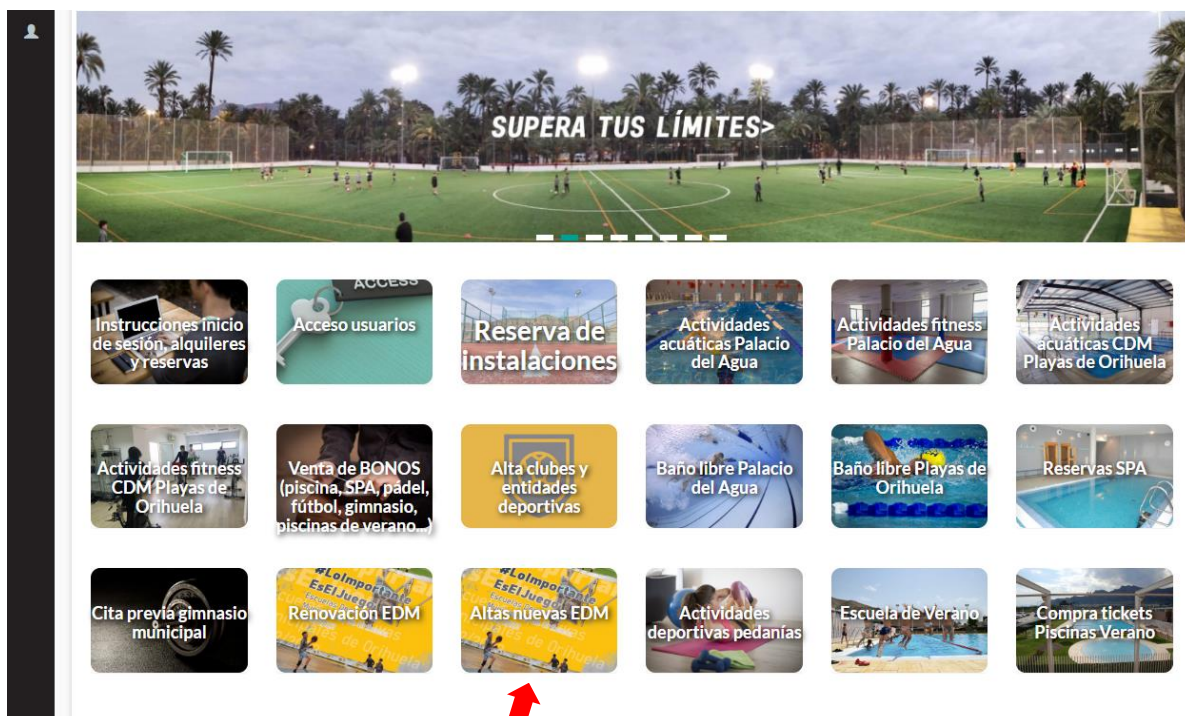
SUPERA TUS LÍMITES>

Instrucciones inicio de sesión, alquileres y reservas

ACCESS
Acceso usuarios

Reserva de instalaciones

Actividades acuáticas Palacio del Agua

Actividades fitness Palacio del Agua

Actividades acuáticas CDM Playas de Orihuela

Actividades fitness CDM Playas de Orihuela

Venta de BONOS (piscina, SPA, padel, fútbol, gimnasio, piscinas de verano...)

Alta clubes y entidades deportivas

Baño libre Palacio del Agua

Baño libre Playas de Orihuela

Reservas SPA

Cita previa gimnasio municipal

#LoImportante EsElJuego
Renovación EDM

#LoImportante EsElJuego
Altas nuevas EDM

Actividades deportivas pedanías

Escuela de Verano

Compra tickets Piscinas Verano